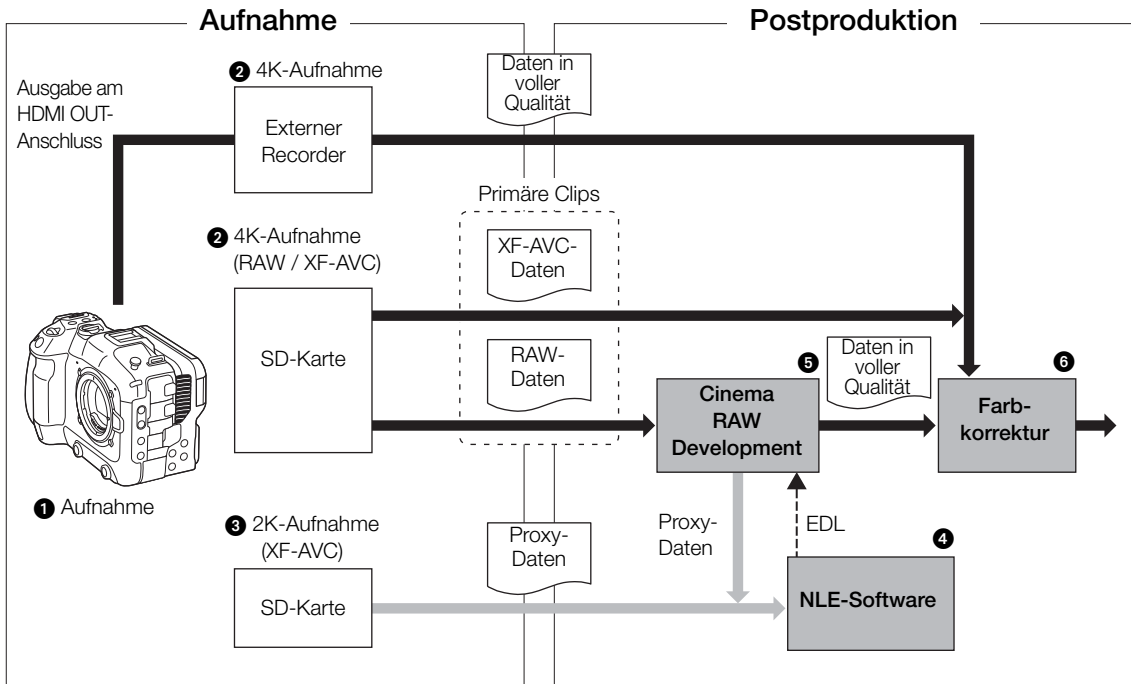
Aufnahme

Postproduktion

Ausgabe am HDMI OUT-Anschluss

❷ 4K-Aufnahme

Externer Recorder

Daten in voller Qualität

Primäre Clips

❷ 4K-Aufnahme (RAW / XF-AVC)

XF-AVC-Daten

RAW-Daten

SD-Karte

❺

Daten in voller Qualität

❻

Cinema RAW Development

Farbkorrektur

❶ Aufnahme

❸ 2K-Aufnahme (XF-AVC)

Proxy-Daten

Proxy-Daten

EDL

❹

SD-Karte

NLE-Software